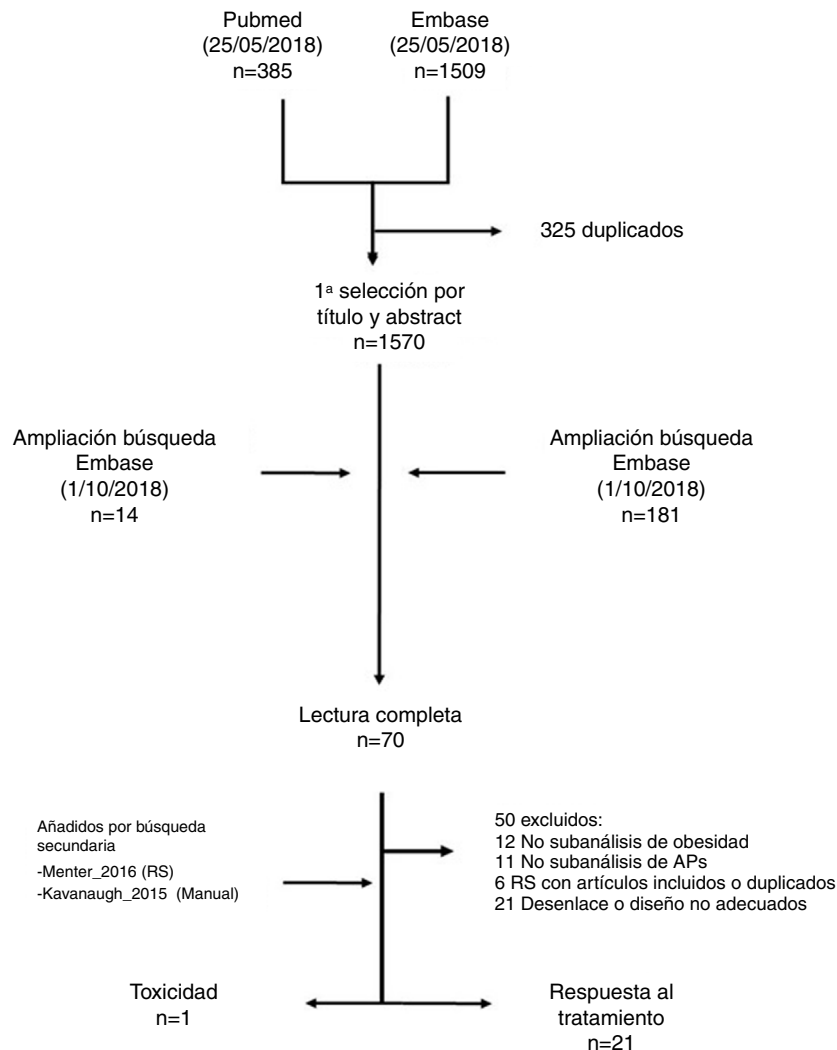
Pubmed
(25/05/2018)
n=385

Embase
(25/05/2018)
n=1509

325 duplicados

1$^{a}$ selección por título y abstract
n=1570

Ampliación búsqueda
Embase
(1/10/2018)
n=14

Ampliación búsqueda
Embase
(1/10/2018)
n=181

Lectura completa
n=70

Añadidos por búsqueda secundaria
-Menter_2016 (RS)
-Kavanaugh_2015 (Manual)

50 excluidos:
12 No subanálisis de obesidad
11 No subanálisis de APs
6 RS con artículos incluidos o duplicados
21 Desenlace o diseño no adecuados

Toxicidad
n=1

Respuesta al tratamiento
n=21